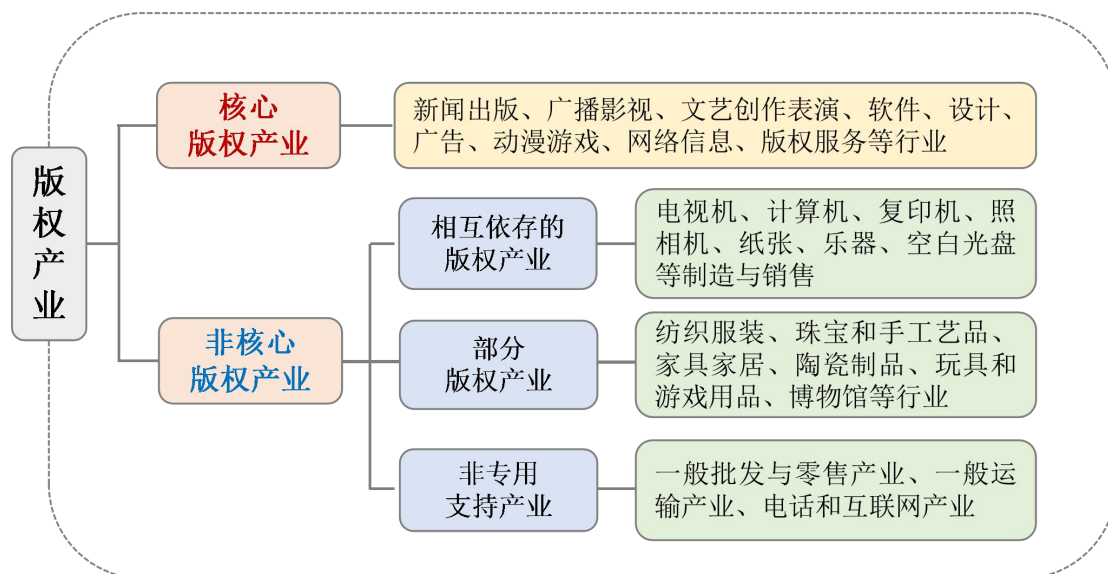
版权产业

核心
版权产业

新闻出版、广播影视、文艺创作表演、软件、设计、广告、动漫游戏、网络信息、版权服务等行业

非核心
版权产业

相互依存的
版权产业

电视机、计算机、复印机、照相机、纸张、乐器、空白光盘等制造与销售

部分
版权产业

纺织服装、珠宝和手工艺品、家具家居、陶瓷制品、玩具和游戏用品、博物馆等行业

非专用
支持产业

一般批发与零售产业、一般运输产业、电话和互联网产业